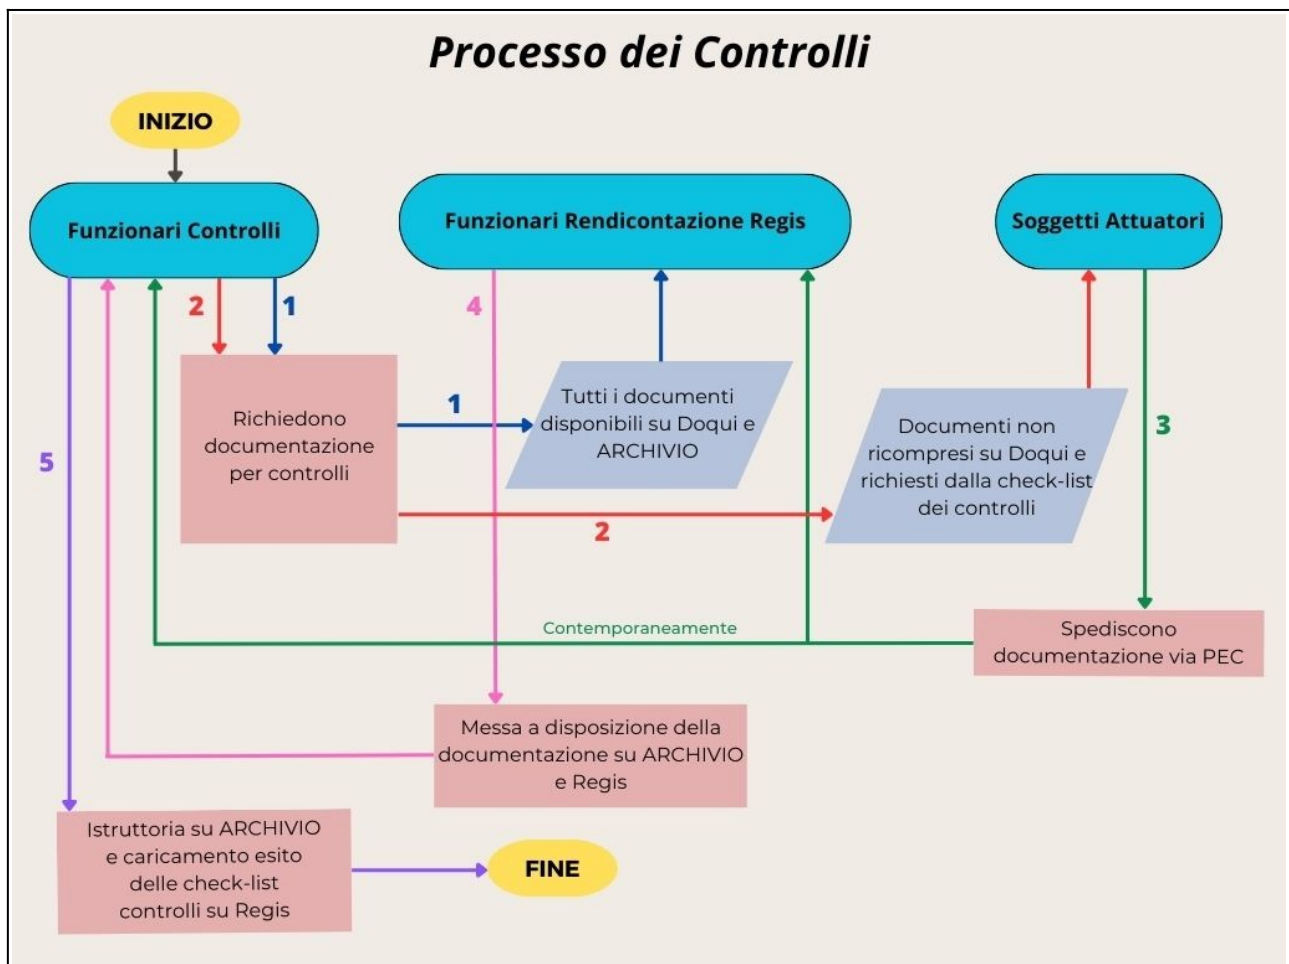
Processo dei Controlli

INIZIO

Funzionari Controlli

Funzionari Rendicontazione Regis

Soggetti Attuatori

2

1

4

Richiedono documentazione per controlli

1

Tutti i documenti disponibili su Doqui e ARCHIVIO

Documenti non ricompresi su Doqui e richiesti dalla check-list dei controlli

3

5

2

Contemporaneamente

Spediscono documentazione via PEC

Messa a disposizione della documentazione su ARCHIVIO e Regis

Istruttoria su ARCHIVIO e caricamento esito delle check-list controlli su Regis

FINE